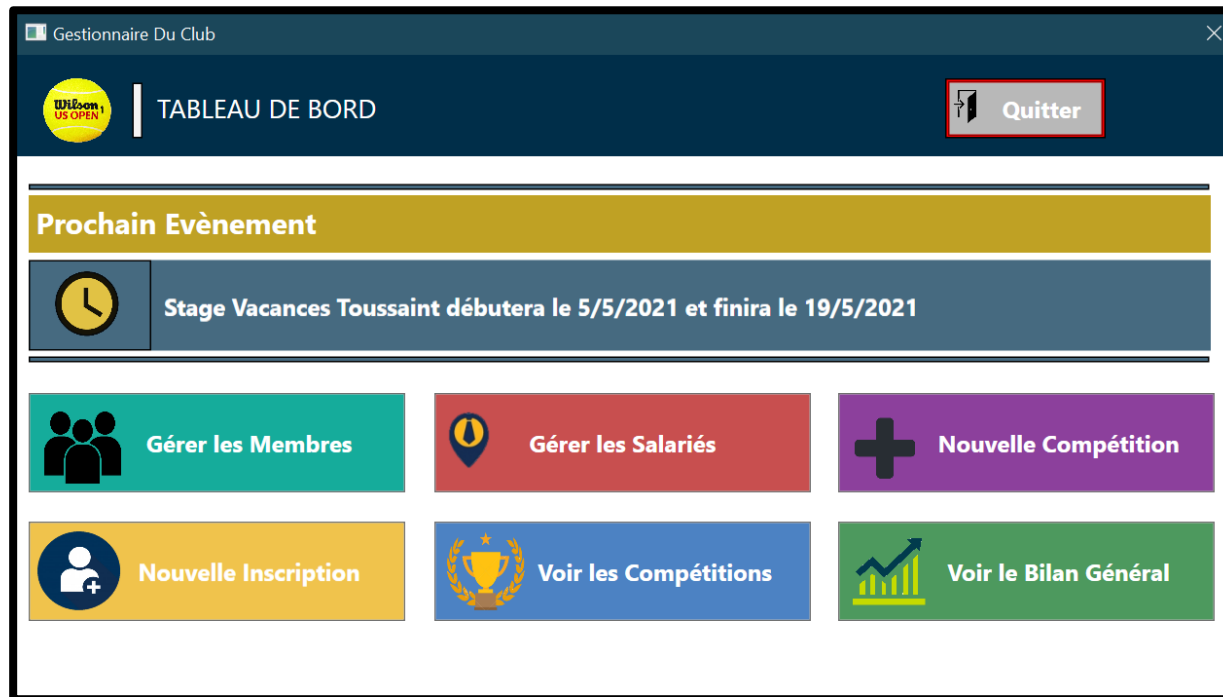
Gestionnaire Du Club

Wilson US OPEN

TABLEAU DE BORD

Quitter

Prochain Evènement

Stage Vacances Toussaint débutera le 5/5/2021 et finira le 19/5/2021

Gérer les Membres

Gérer les Salariés

Nouvelle Compétition

Nouvelle Inscription

Voir les Compétitions

Voir le Bilan Général